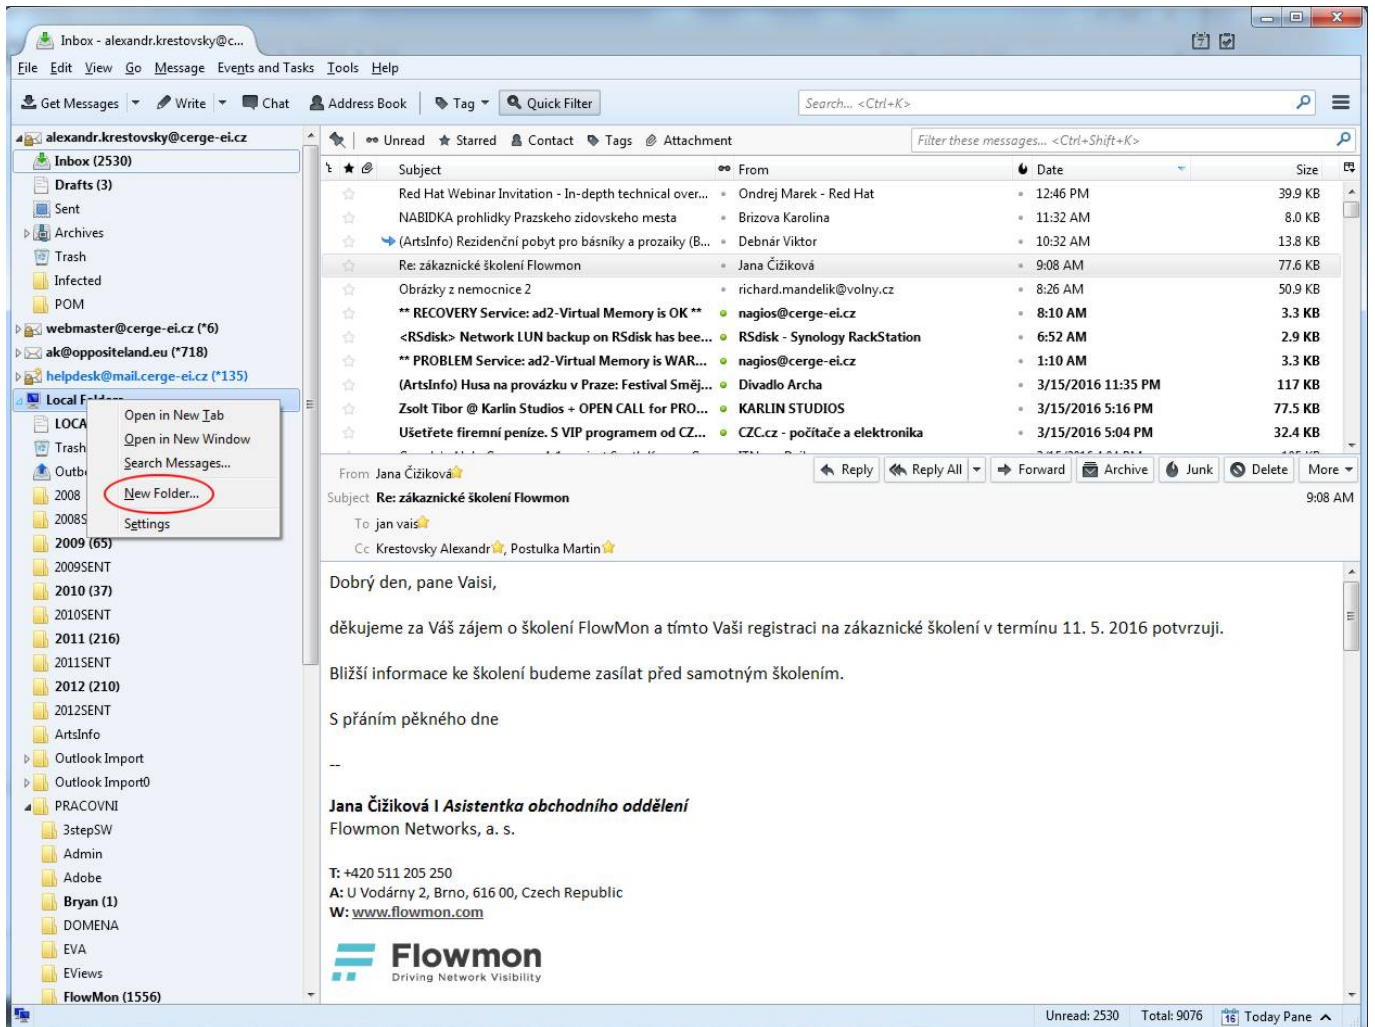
Inbox - alexandr.krestovsky@c...

File Edit View Go Message Events and Tasks Tools Help

Get Messages Write Chat Address Book Tag Quick Filter Search... <Ctrl+K>

alexandr.krestovsky@cerge-ei.cz
Inbox (2530)
Drafts (3)
Sent
Archives
Trash
Infected
POM
webmaster@cerge-ei.cz (*6)
ak@oppositeland.eu (*718)
helpdesk@mail.cerge-ei.cz (*135)
Local F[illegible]
LOCA
Trash
Outb
2008
2008S
2009 (65)
2009SENT
2010 (37)
2010SENT
2011 (216)
2011SENT
2012 (210)
2012SENT
ArtsInfo
Outlook Import
Outlook Import0
PRACOVNI
3stepSW
Admin
Adobe
Bryan (1)
DOMENA
EVA
EViews
FlowMon (1556)

Open in New Tab
Open in New Window
Search Messages...
New Folder...
Settings

Unread Starred Contact Tags Attachment Filter these messages... <Ctrl+Shift+K>

| Subject | From | Date | Size |
|---|---|---|---|
| Red Hat Webinar Invitation - In-depth technical over... | Ondrej Marek - Red Hat | 12:46 PM | 39.9 KB |
| NABIDKA prohlidky Prazskeho zidovskeho mesta | Brizova Karolina | 11:32 AM | 8.0 KB |
| (ArtsInfo) Rezidenční pobyt pro básníky a prozaiky (B... | Debnár Viktor | 10:32 AM | 13.8 KB |
| Re: zákaznické školení Flowmon | Jana Čižiková | 9:08 AM | 77.6 KB |
| Obrázky z nemocnice 2 | richard.mandelik@volny.cz | 8:26 AM | 50.9 KB |
| ** RECOVERY Service: ad2-Virtual Memory is OK ** | nagios@cerge-ei.cz | 8:10 AM | 3.3 KB |
| <RSdisk> Network LUN backup on RSdisk has bee... | RSdisk - Synology RackStation | 6:52 AM | 2.9 KB |
| ** PROBLEM Service: ad2-Virtual Memory is WAR... | nagios@cerge-ei.cz | 1:10 AM | 3.3 KB |
| (ArtsInfo) Husa na provázku v Praze: Festival Směj... | Divadlo Archa | 3/15/2016 11:35 PM | 117 KB |
| Zsolt Tibor @ Karlin Studios + OPEN CALL for PRO... | KARLIN STUDIOS | 3/15/2016 5:16 PM | 77.5 KB |
| Ušetřete firemní peníze. S VIP programem od CZ... | CZC.cz - počítače a elektronika | 3/15/2016 5:04 PM | 32.4 KB |

From Jana Čižiková
Reply Reply All Forward Archive Junk Delete More
Subject Re: zákaznické školení Flowmon 9:08 AM
To jan vais
Cc Krestovsky Alexandr, Postulka Martin

Dobrý den, pane Vaisi,

děkujeme za Váš zájem o školení FlowMon a tímto Vaši registraci na zákaznické školení v termínu 11. 5. 2016 potvrzuji.

Bližší informace ke školení budeme zasílat před samotným školením.

S přáním pěkného dne

--

Jana Čižiková I Asistentka obchodního oddělení
Flowmon Networks, a. s.

T: +420 511 205 250
A: U Vodárny 2, Brno, 616 00, Czech Republic
W: www.flowmon.com

Flowmon
Driving Network Visibility

Unread: 2530 Total: 9076 Today Pane